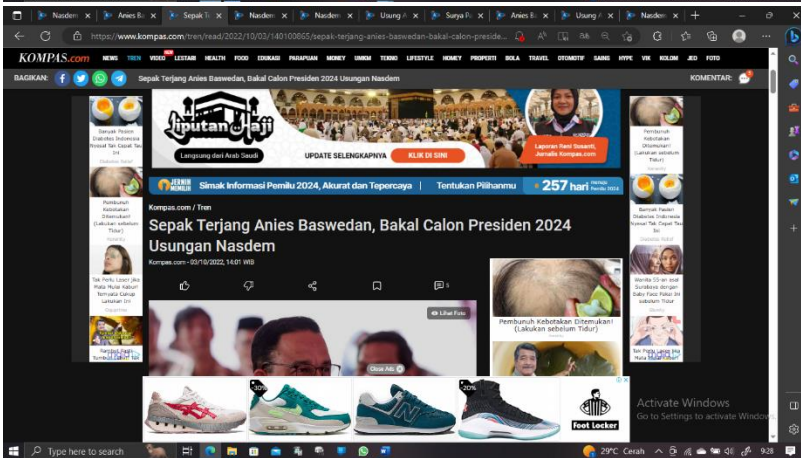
Nasdem | Anies Ba | Sepak Te | Nasdem | Nasdem | Usung A | Surya Pa | Anies Ba | Usung A | Nasdem

https://www.kompas.com/tren/read/2022/10/03/140100865/sepak-terjang-anies-baswedan-bakal-calon-preside...

KOMPAS.com NEWS TREN VIDEO LESTARI HEALTH FOOD EDUKASI PARAPUAN MONEY UMKM TEKNO LIFESTYLE HOMEY PROPERTI BOLA TRAVEL OTOMOTIF SAINS HYPE VIK KOLOM JEO FOTO

BAGIKAN: Sepak Terjang Anies Baswedan, Bakal Calon Presiden 2024 Usungan Nasdem KOMENTAR:

Banyak Pasien Diabetes Indonesia Nyesal Tak Cepat Tau Ini

Pembunuh Kebotakan Ditemukan! (Lakukan sebelum Tidur)

Tak Perlu Laser Jika Mata Mulai Kabur! Ternyata Cukup Lakukan Ini

liputan Haji
Langsung dari Arab Saudi
UPDATE SELENGKAPNYA KLIK DI SINI
Laporan Reni Susanti, Jurnalis Kompas.com

JERNIH MEMILIH Simak Informasi Pemilu 2024, Akurat dan Tepercaya | Tentukan Pilihanmu 257 hari Menuju Pemilu

Kompas.com / Tren

Sepak Terjang Anies Baswedan, Bakal Calon Presiden 2024 Usungan Nasdem

Kompas.com - 03/10/2022, 14:01 WIB

5

Lihat Foto

Pembunuh Kebotakan Ditemukan! (Lakukan sebelum Tidur)

Close Ads

-30% -20% Foot Locker

Pembunuh Kebotakan Ditemukan! (Lakukan sebelum Tidur)

Banyak Pasien Diabetes Indonesia Nyesal Tak Cepat Tau Ini

Wanita 55 ini Asal Surabaya dengan Baby Face Pakai Ini sebelum Tidur

Tak Perlu Laser Jika Mata Mulai

Activate Windows
Go to Settings to activate Windows.

Type here to search 29°C Cerah 9:28